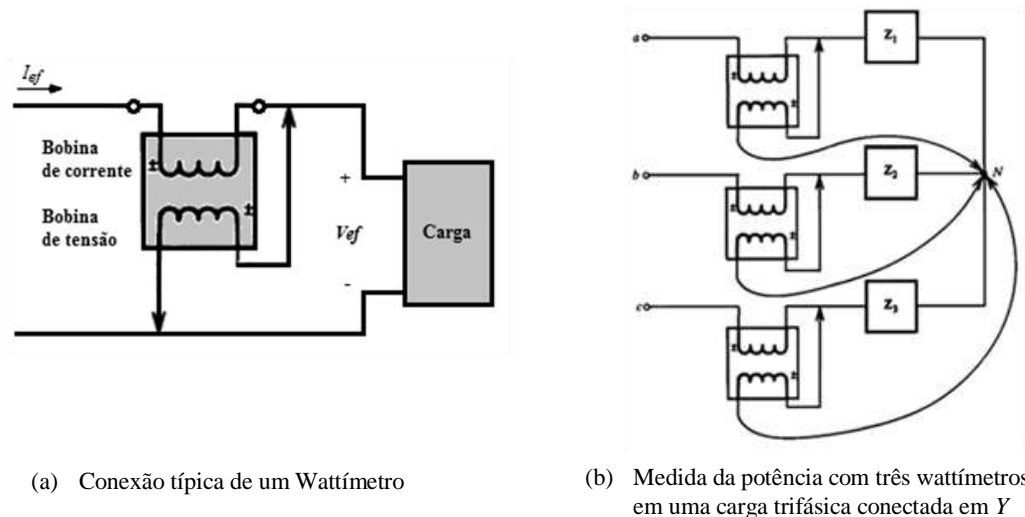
$I_{ef}$

Bobina de corrente

Bobina de tensão

±

±

+

Vef

-

Carga

(a) Conexão típica de um Wattímetro

a

b

c

$Z_1$

$Z_2$

$Z_3$

N

±

±

±

±

±

±

(b) Medida da potência com três wattímetros em uma carga trifásica conectada em $Y$